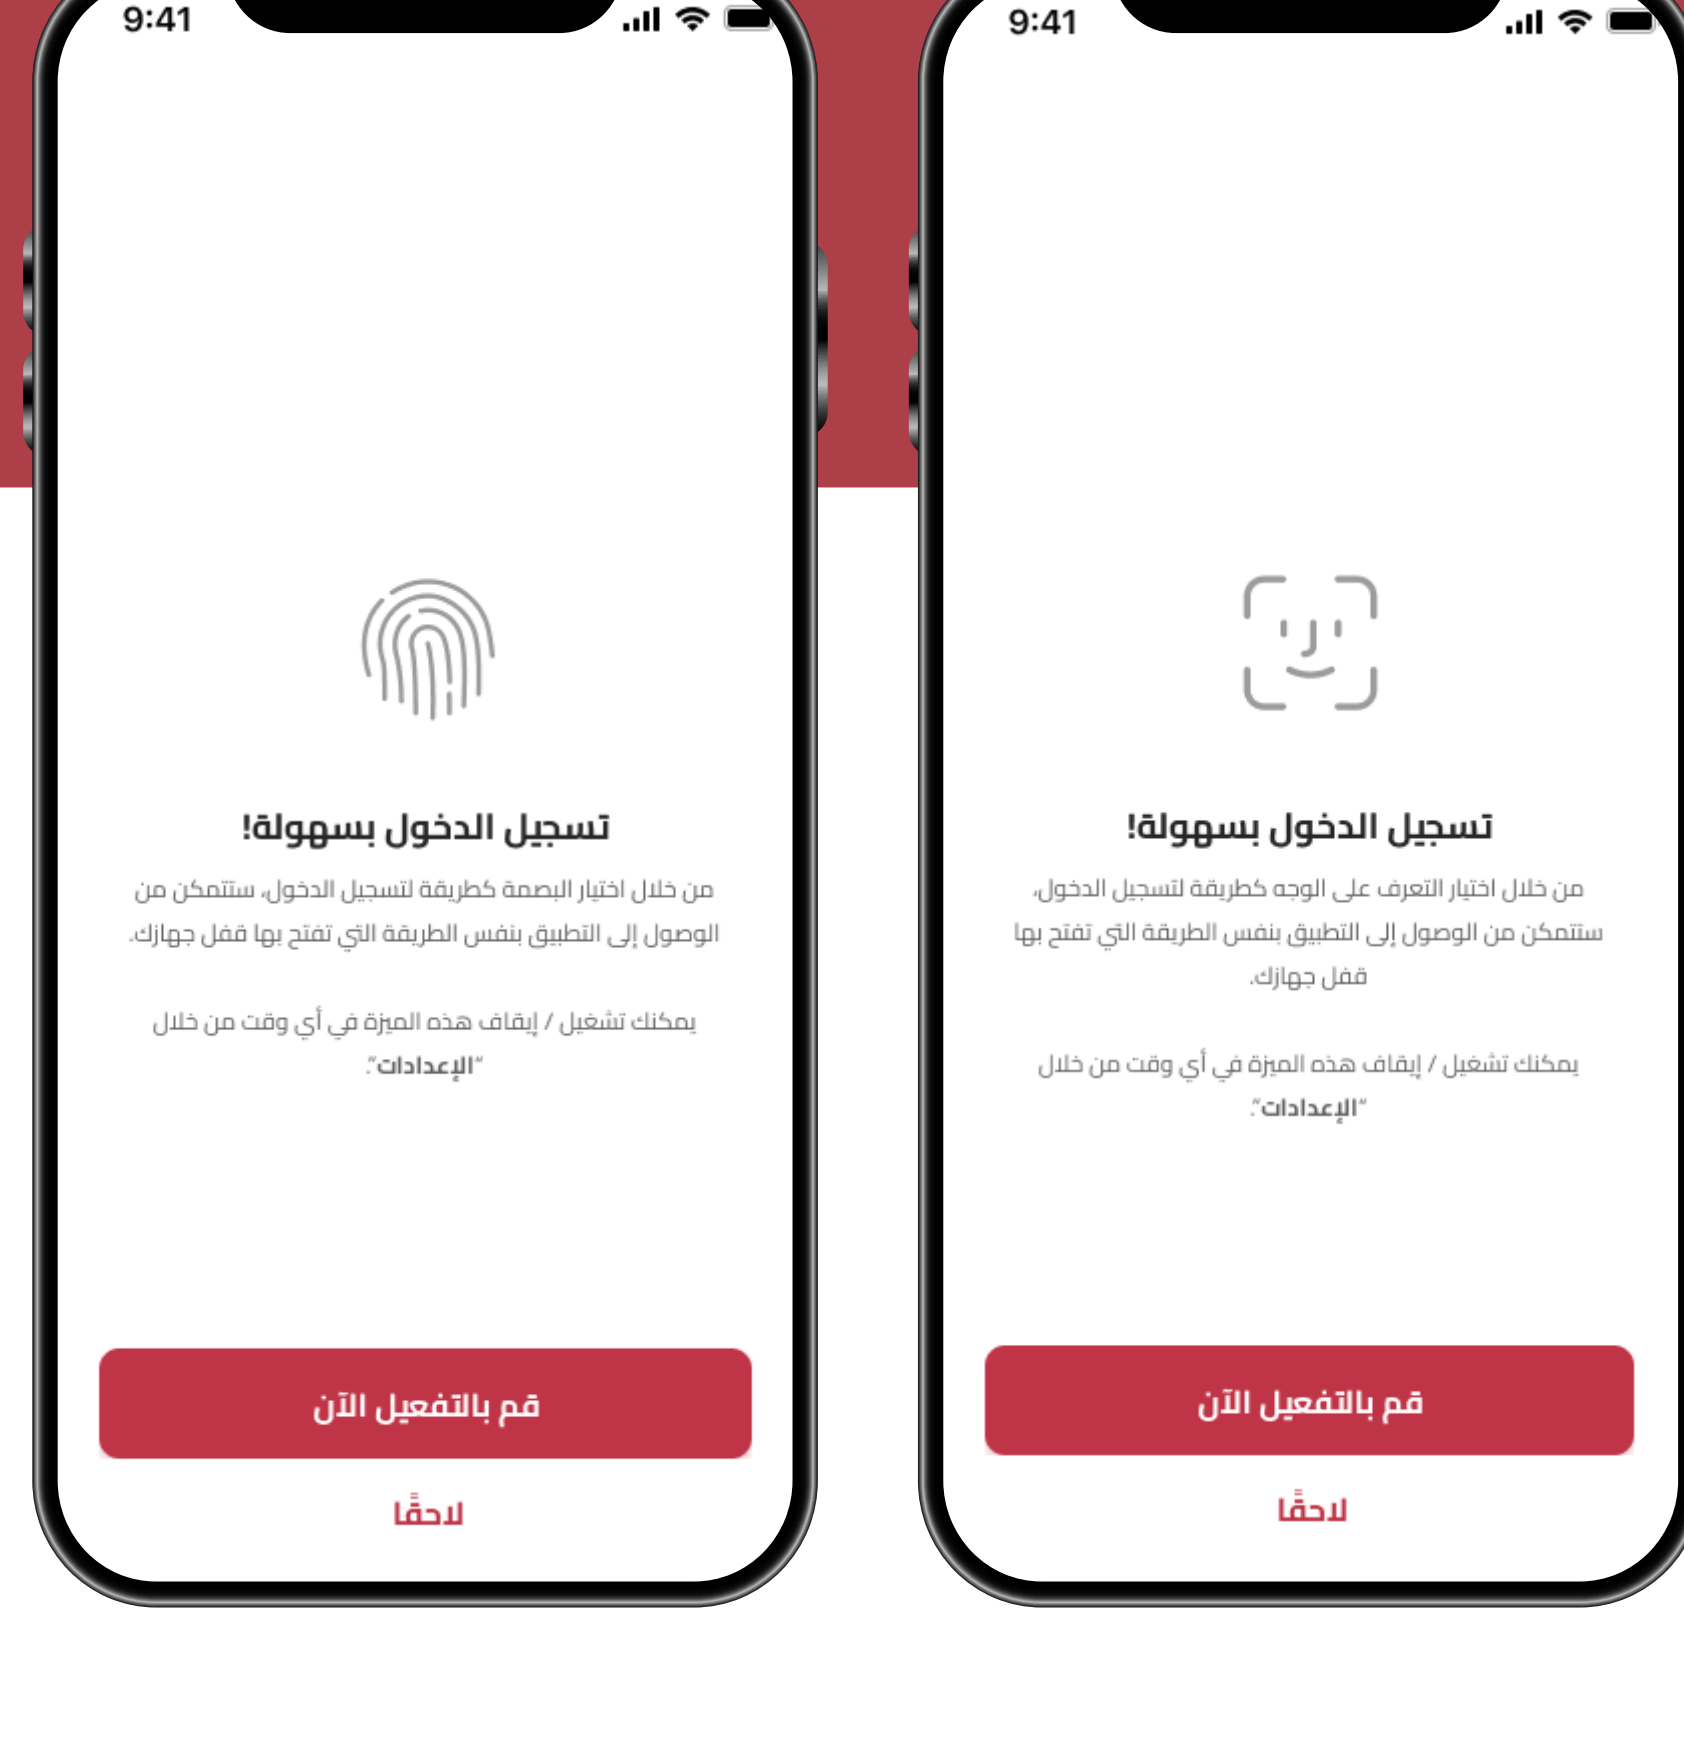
9:41

تسجيل الدخول بسهولة!

من خلال اختيار البصمة كطريقة لتسجيل الدخول، ستتمكن من الوصول إلى التطبيق بنفس الطريقة التي تفتح بها قفل جهازك.

يمكنك تشغيل / إيقاف هذه الميزة في أي وقت من خلال "الإعدادات".

قم بالتفعيل الآن

لاحقًا

9:41

تسجيل الدخول بسهولة!

من خلال اختيار التعرف على الوجه كطريقة لتسجيل الدخول، ستتمكن من الوصول إلى التطبيق بنفس الطريقة التي تفتح بها قفل جهازك.

يمكنك تشغيل / إيقاف هذه الميزة في أي وقت من خلال "الإعدادات".

قم بالتفعيل الآن

لاحقًا